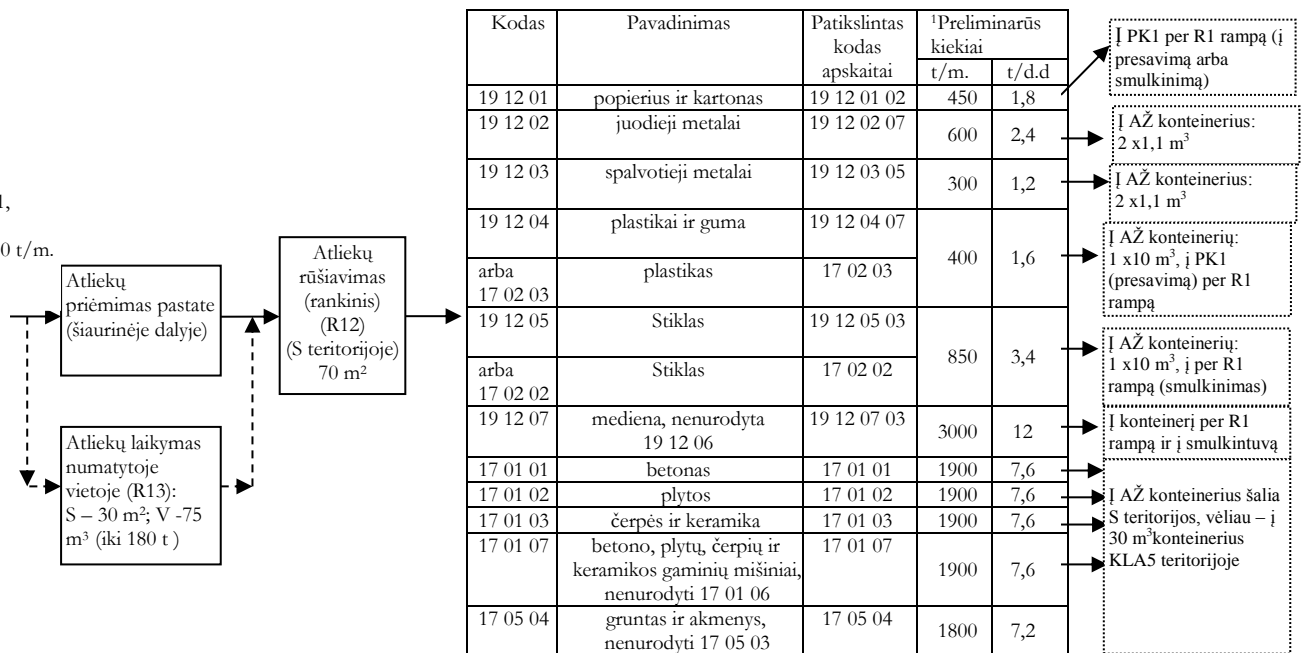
1,

0 t/m.

Atliekų priėmimas pastate (šiaurinėje dalyje)

Atliekų laikymas numatytoje vietoje (R13): S – 30 m²; V -75 m³ (iki 180 t )

Atliekų rūšiavimas (rankinis) (R12) (S teritorijoje) 70 m²

| Kodas | Pavadinimas | Patikslintas kodas apskaitai | ¹Preliminarūs kiekiai t/m. | t/d.d |
|---|---|---|---|---|
| 19 12 01 | popierius ir kartonas | 19 12 01 02 | 450 | 1,8 |
| 19 12 02 | juodieji metalai | 19 12 02 07 | 600 | 2,4 |
| 19 12 03 | spalvotieji metalai | 19 12 03 05 | 300 | 1,2 |
| 19 12 04 | plastikai ir guma | 19 12 04 07 | 400 | 1,6 |
| arba 17 02 03 | plastikas | 17 02 03 | | |
| 19 12 05 | Stiklas | 19 12 05 03 | 850 | 3,4 |
| arba 17 02 02 | Stiklas | 17 02 02 | | |
| 19 12 07 | mediena, nenurodyta 19 12 06 | 19 12 07 03 | 3000 | 12 |
| 17 01 01 | betonas | 17 01 01 | 1900 | 7,6 |
| 17 01 02 | plytos | 17 01 02 | 1900 | 7,6 |
| 17 01 03 | čerpės ir keramika | 17 01 03 | 1900 | 7,6 |
| 17 01 07 | betono, plytų, čerpių ir keramikos gaminių mišiniai, nenurodyti 17 01 06 | 17 01 07 | 1900 | 7,6 |
| 17 05 04 | gruntas ir akmenys, nenurodyti 17 05 03 | 17 05 04 | 1800 | 7,2 |

Į PK1 per R1 rampą (į presavimą arba smulkinimą)

Į AŽ konteinerius: 2 x1,1 m³

Į AŽ konteinerius: 2 x1,1 m³

Į AŽ konteinerių: 1 x10 m³, į PK1 (presavimą) per R1 rampą

Į AŽ konteinerių: 1 x10 m³, į per R1 rampą (smulkinimas)

Į konteinerį per R1 rampą ir į smulkintuvą

Į AŽ konteinerius šalia S teritorijos, vėliau – į 30 m³konteinerius KLA5 teritorijoje